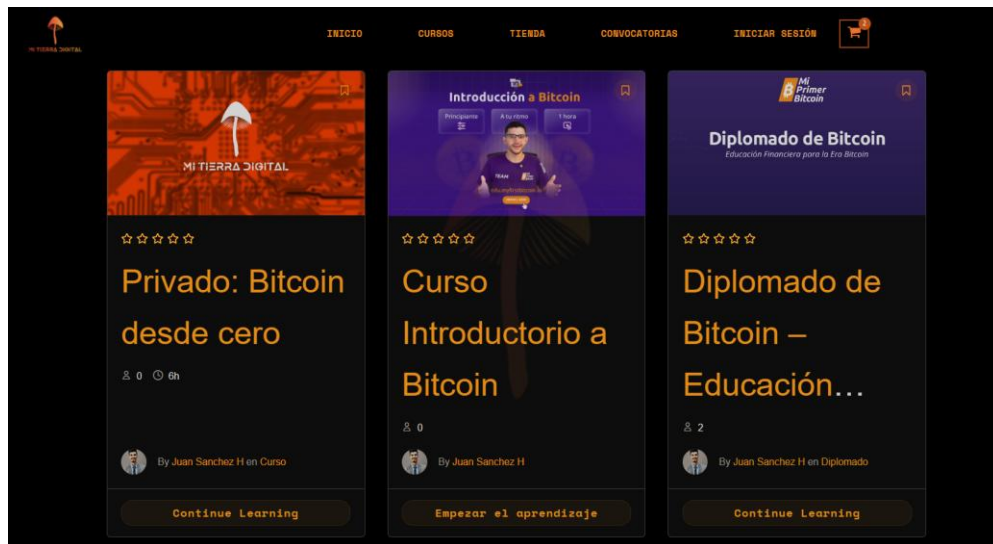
MI TIERRA DIGITAL

INICIO CURSOS TIENDA CONVOCATORIAS INICIAR SESIÓN 2

MI TIERRA DIGITAL

Privado: Bitcoin desde cero

0 6h

By Juan Sanchez H en Curso

Continue Learning

Introducción a Bitcoin

Principiante A tu ritmo 1 hora

Curso Introductorio a Bitcoin

0

By Juan Sanchez H

Empezar el aprendizaje

Mi Primer Bitcoin

Diplomado de Bitcoin

Educación Financiera para la Era Bitcoin

Diplomado de Bitcoin – Educación…

2

By Juan Sanchez H en Diplomado

Continue Learning